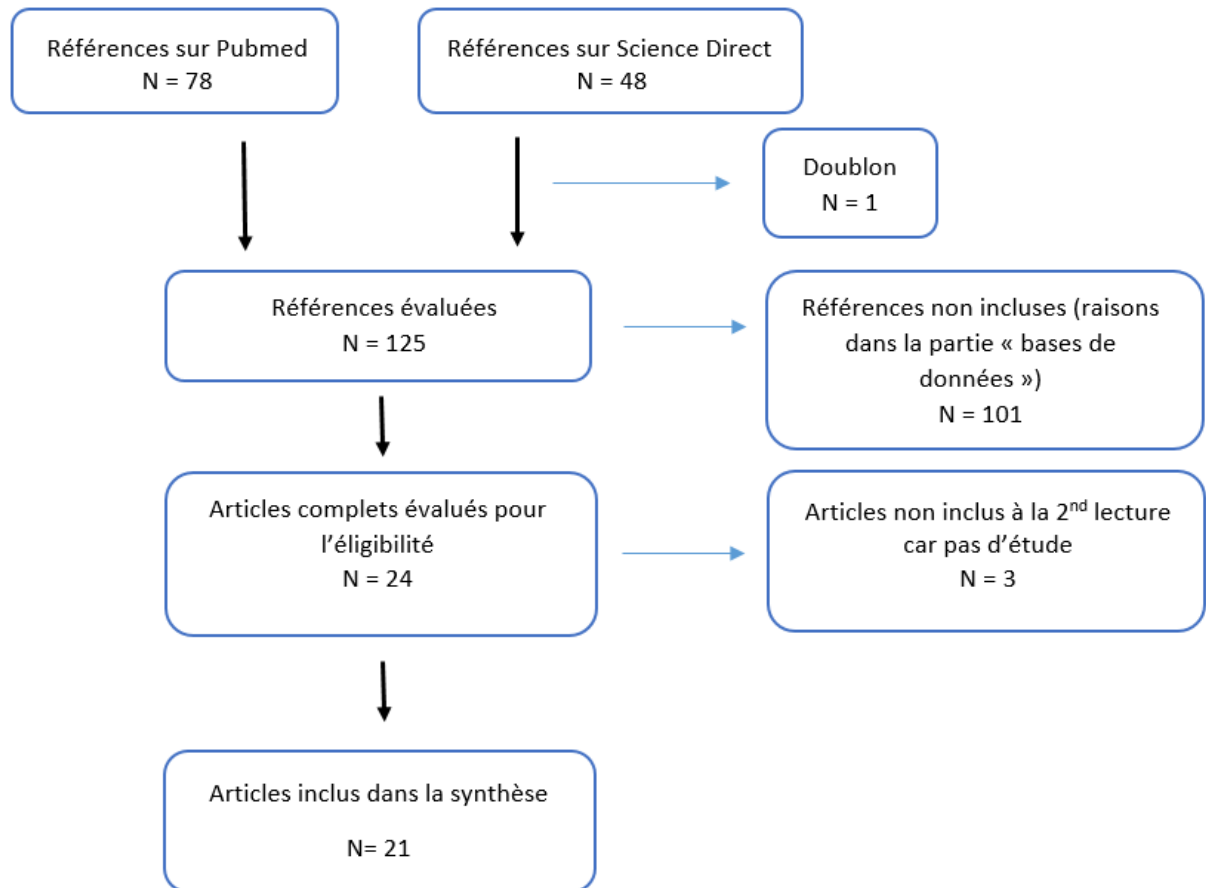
Références sur Pubmed
N = 78

Références sur Science Direct
N = 48

Doublon
N = 1

Références évaluées
N = 125

Références non incluses (raisons dans la partie « bases de données »)
N = 101

Articles complets évalués pour l'éligibilité
N = 24

Articles non inclus à la 2$^{nd}$ lecture car pas d'étude
N = 3

Articles inclus dans la synthèse

N= 21